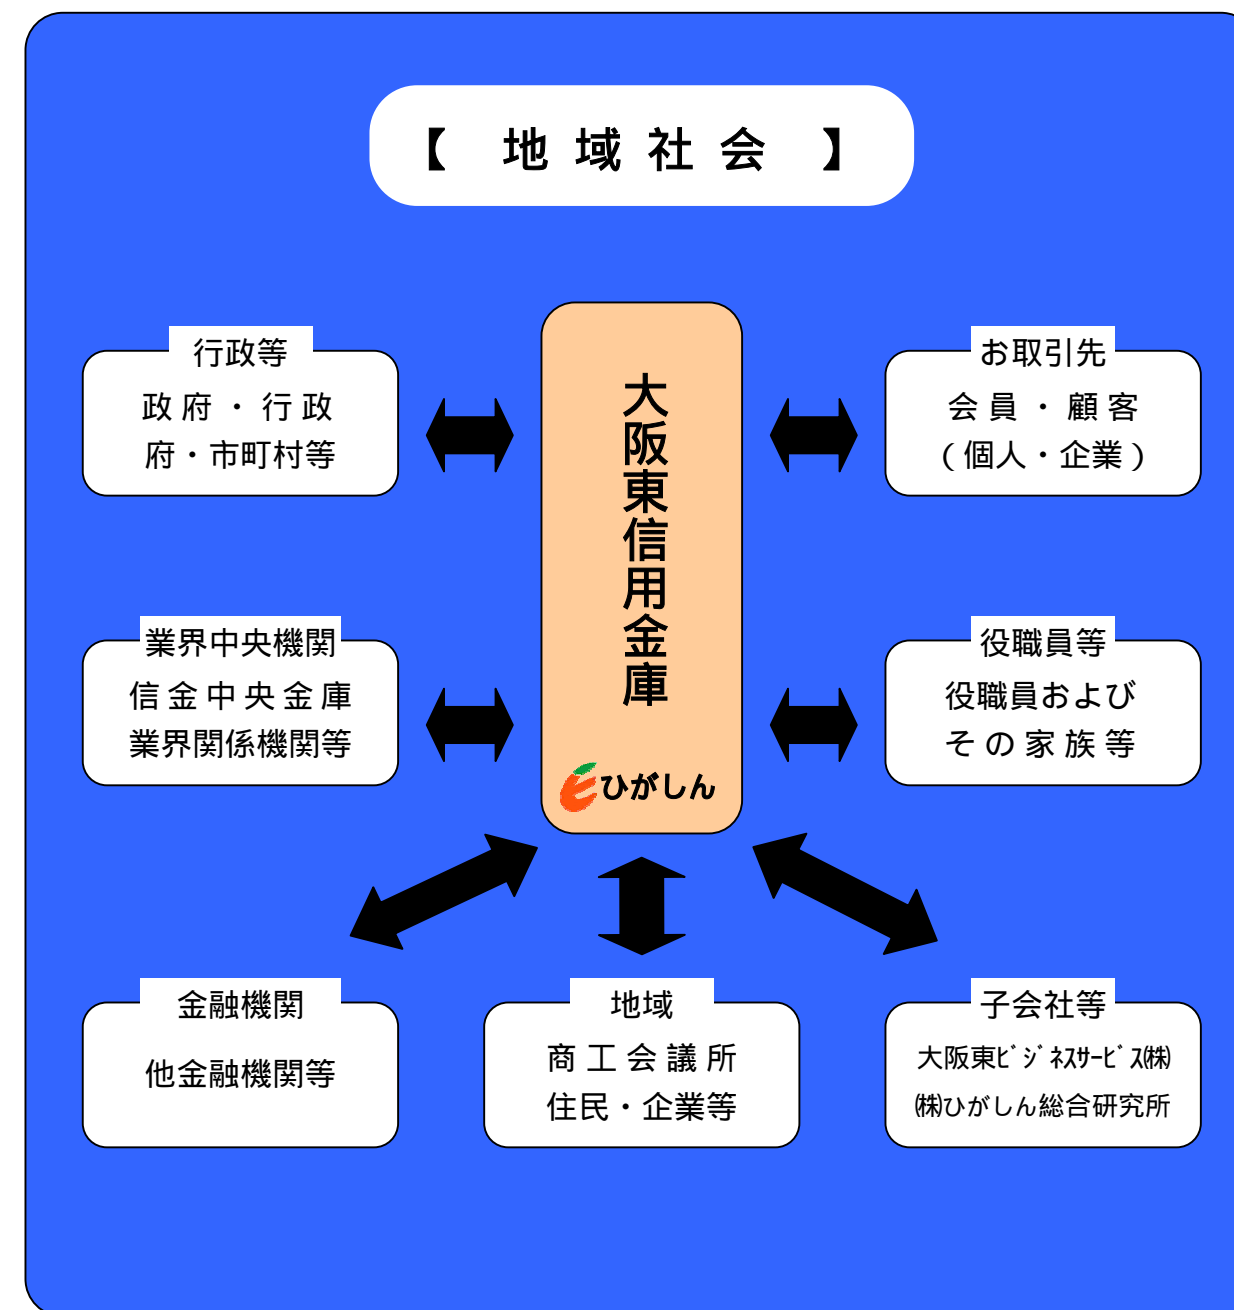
【 地域社会 】

大阪東信用金庫

ひがしん

行政等
政府・行政
府・市町村等

お取引先
会員・顧客
（個人・企業）

業界中央機関
信金中央金庫
業界関係機関等

役職員等
役職員および
その家族等

金融機関
他金融機関等

地域
商工会議所
住民・企業等

子会社等
大阪東ビジネスサービス㈱
㈱ひがしん総合研究所